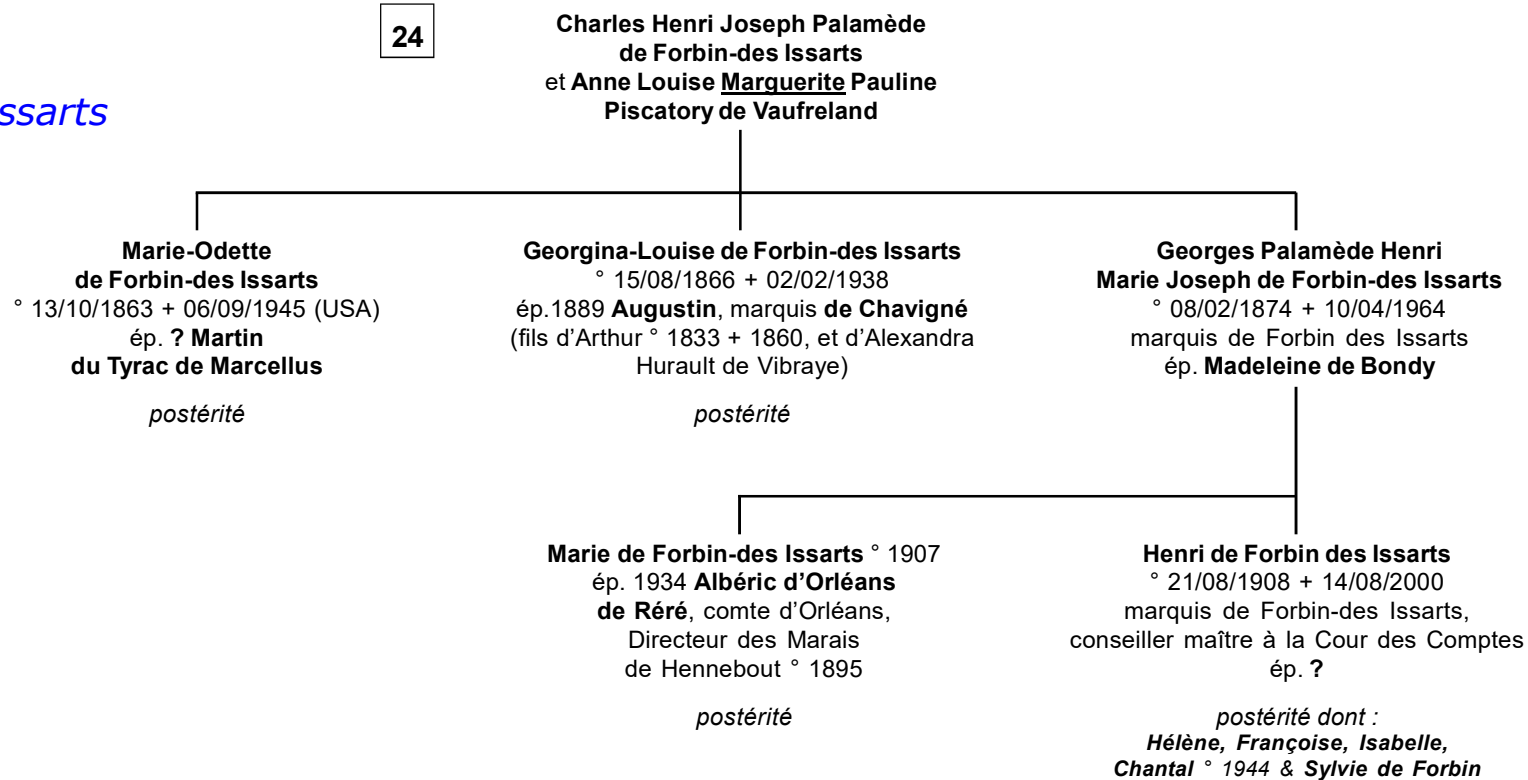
ssarts

24

Charles Henri Joseph Palamède de Forbin-des Issarts et Anne Louise Marguerite Pauline Piscatory de Vaufreland

Marie-Odette de Forbin-des Issarts
° 13/10/1863 + 06/09/1945 (USA)
ép. ? Martin du Tyrac de Marcellus

postérité

Georgina-Louise de Forbin-des Issarts
° 15/08/1866 + 02/02/1938
ép.1889 Augustin, marquis de Chavigné
(fils d'Arthur ° 1833 + 1860, et d'Alexandra Hurault de Vibraye)

postérité

Georges Palamède Henri Marie Joseph de Forbin-des Issarts
° 08/02/1874 + 10/04/1964
marquis de Forbin des Issarts
ép. Madeleine de Bondy

Marie de Forbin-des Issarts ° 1907
ép. 1934 Albéric d'Orléans de Réré, comte d'Orléans, Directeur des Marais de Hennebout ° 1895

postérité

Henri de Forbin des Issarts
° 21/08/1908 + 14/08/2000
marquis de Forbin-des Issarts, conseiller maître à la Cour des Comptes
ép. ?

postérité dont :
Hélène, Françoise, Isabelle, Chantal ° 1944 & Sylvie de Forbin